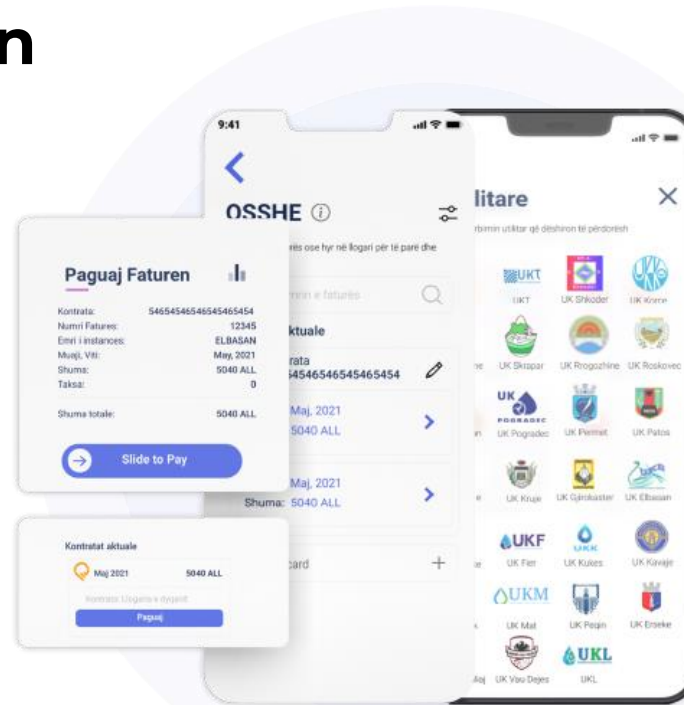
n

9:41

OSSHE ⓘ

rës ose hyr në llogari për të parë dhe

mrin e faturës

ktuale

rata
5465465465465454

Maj, 2021
5040 ALL

Maj, 2021
Shuma: 5040 ALL

card

litare

rbimin utilitar që dëshiron të përdorësh

UKT
UKT
UK Shkodër
UK Krrnë
UK Skrapar
UK Rrogozhinë
UK Roskovec
UK Pogradec
UK Përmet
UK Patos
UK Krujë
UK Gjirokastër
UK Elbasan
UKF
UK Fier
UKK
UK Kukës
UK Kavajë
UKM
UK Mat
UK Peqin
UK Ersekë
UK Vau Dejes
UKL
UKL

Paguaj Faturen

Kontrata: 5465454654654654654
Numri Fatures: 12345
Emri i instances: ELBASAN
Muaji, Viti: May, 2021
Shuma: 5040 ALL
Taksa: 0

Shuma totale: 5040 ALL

Slide to Pay

Kontratat aktuale

Maj 2021 5040 ALL

Kontrata Llogaria e dyqanit

Paguaj